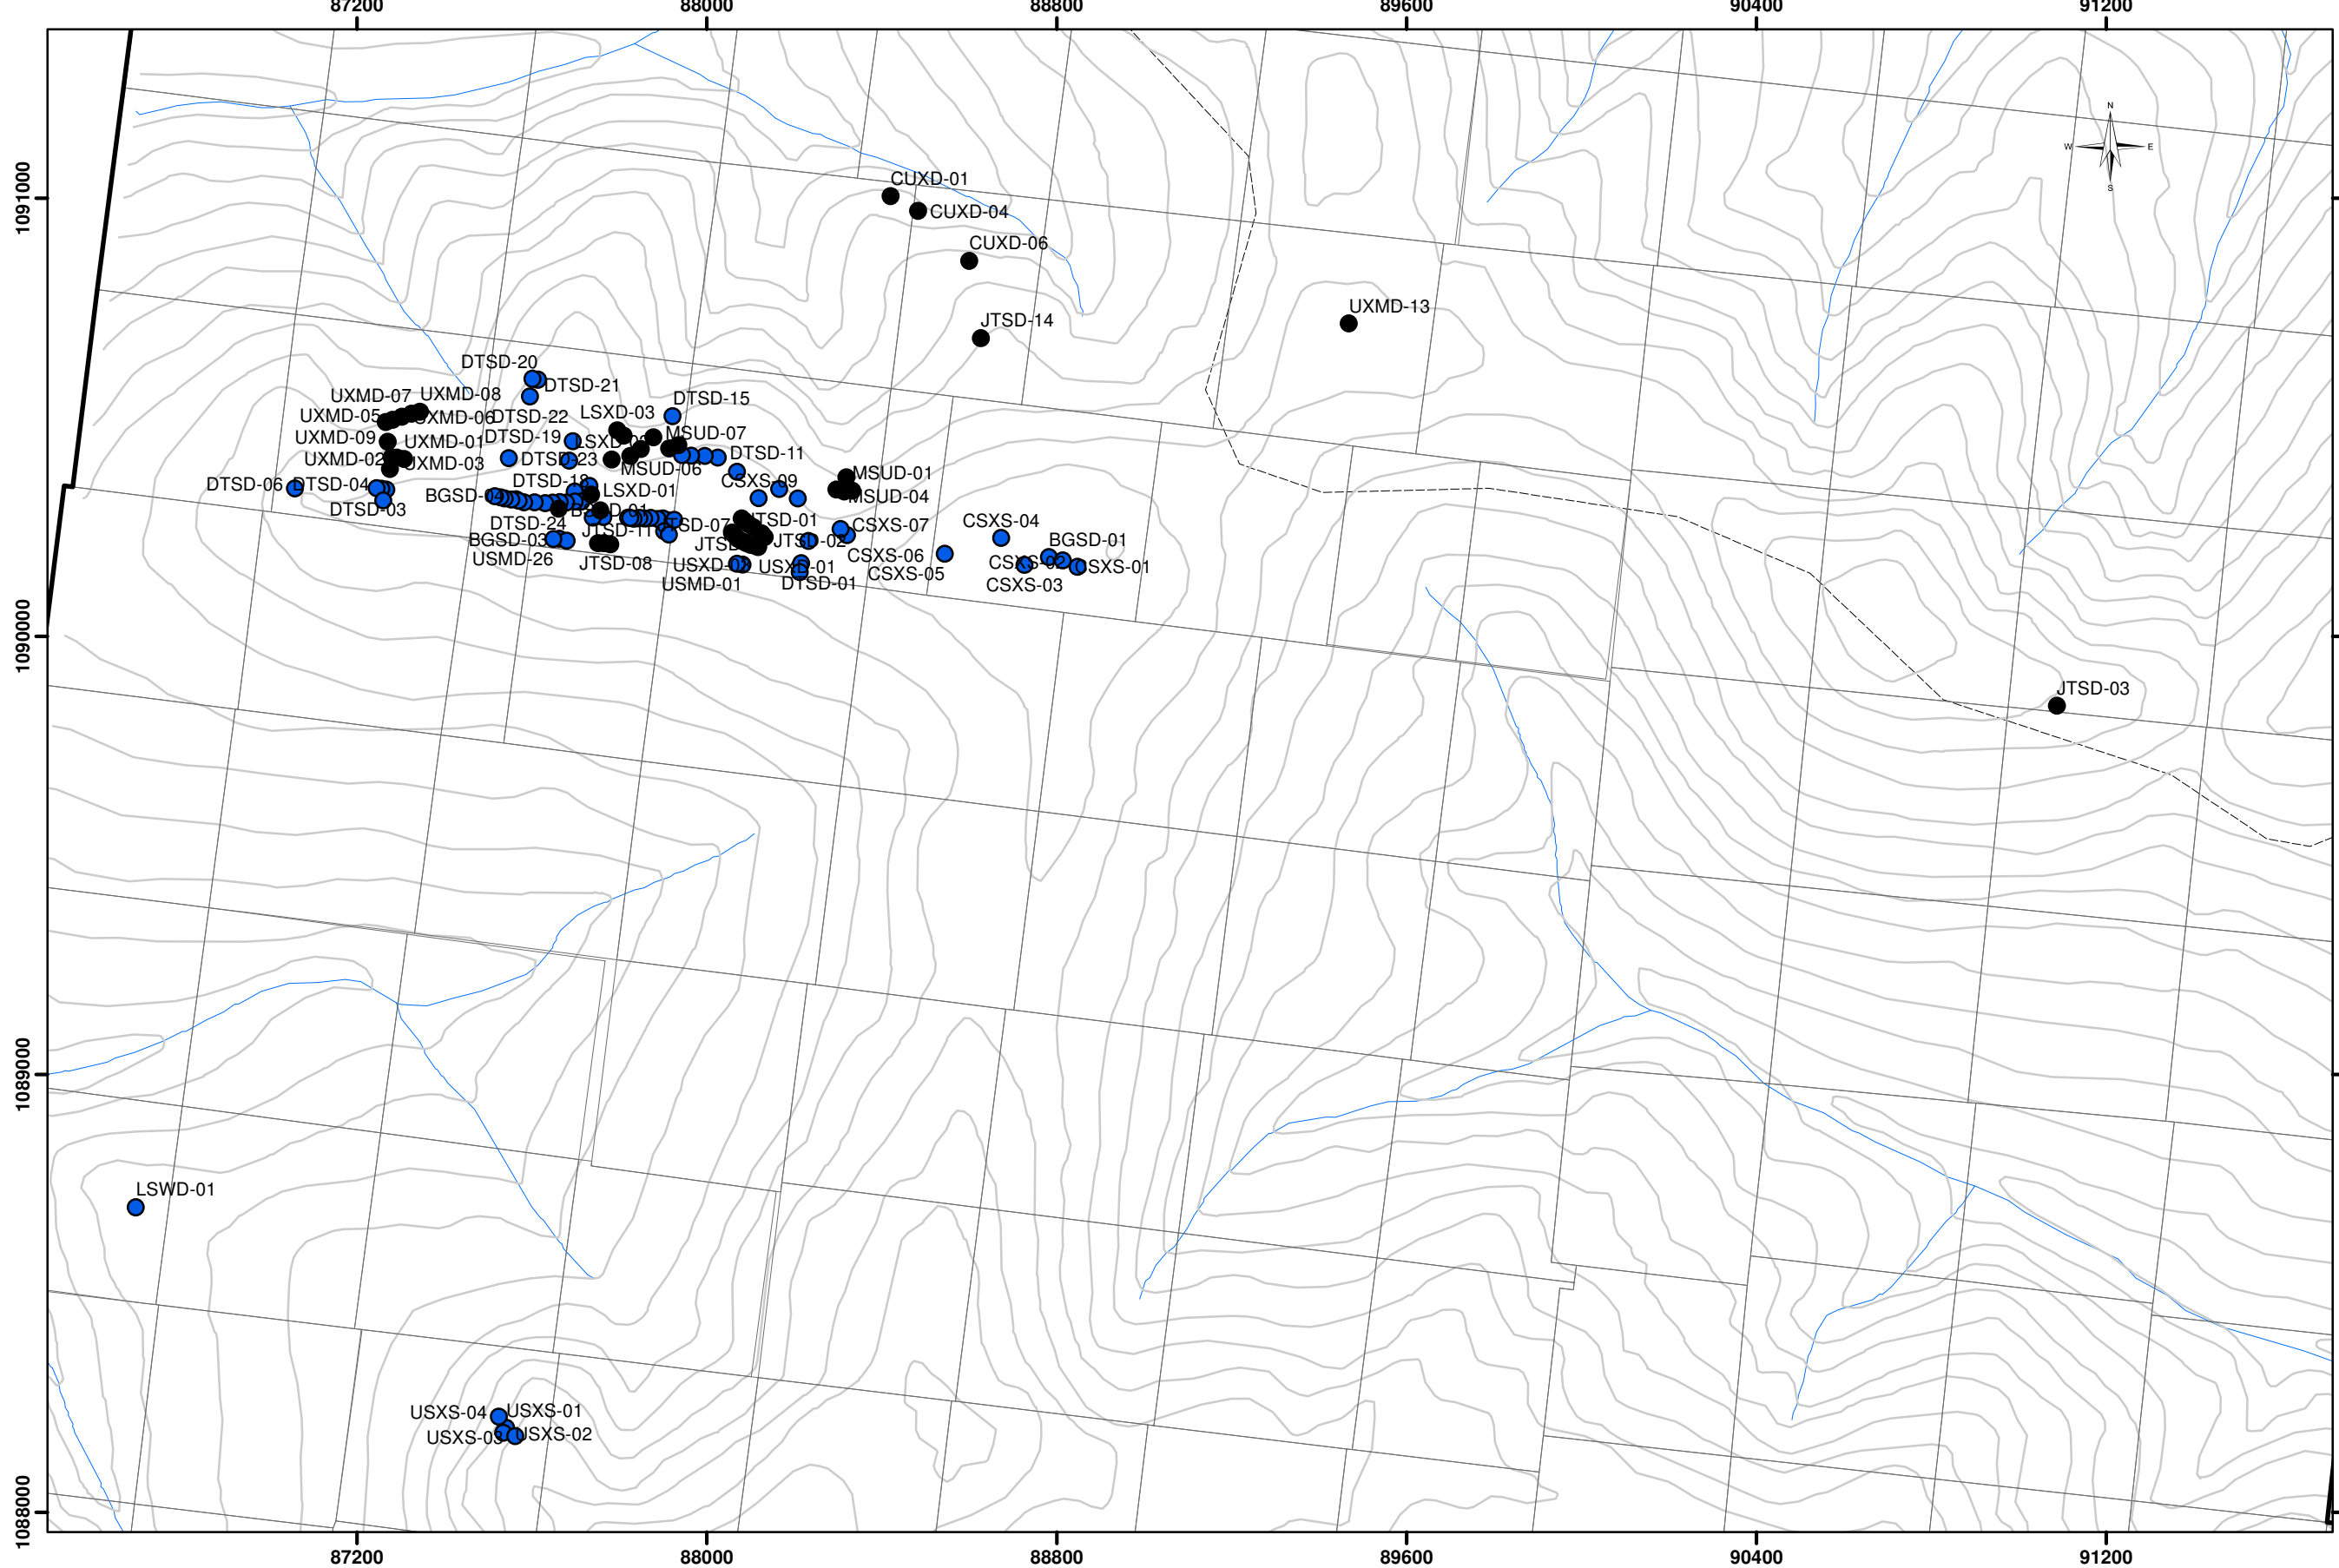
87200 88000 88800 89600 90400 91200

1091000
1090000
1089000
1088000

N
W E
S

CUXD-01
CUXD-04
CUXD-06
JTSD-14
UXMD-13
DTSD-20
DTSD-21
UXMD-07 UXMD-08
UXMD-05
UXMD-06
DTSD-22
LSXD-03
DTSD-15
UXMD-09
UXMD-01
DTSD-19
LSXD
MSUD-07
UXMD-02
UXMD-03
DTSD-23
DTSD-11
MSUD-06
MSUD-01
CSXS-09
DTSD-06
DTSD-04
DTSD-18
BGSD-04
LSXD-01
MSUD-04
DTSD-03
JTSD-01
CSXS-07
CSXS-04
DTSD-24
SD-07
JTSD-11
BGSD-03
JTS
JTSD-02
BGSD-01
USMD-26
CSXS-06
CSXS-02
JTSD-08
USXD-02
USXS-01
CSXS-01
CSXS-05
USMD-01
DTSD-01
CSXS-03
JTSD-03
LSWD-01
USXS-04
USXS-01
USXS-03
USXS-02